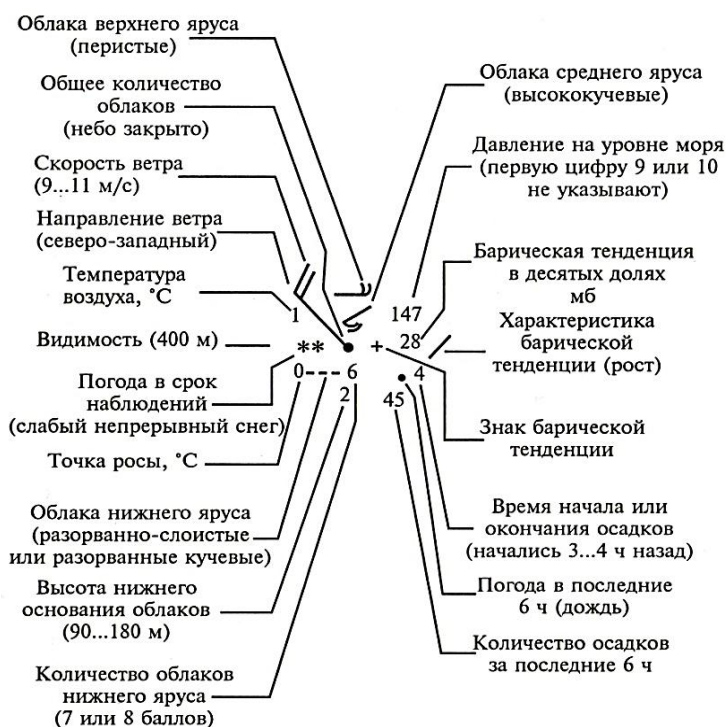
Облака верхнего яруса (перистые)

Общее количество облаков (небо закрыто)

Скорость ветра (9...11 м/с)

Направление ветра (северо-западный)

Температура воздуха, °С

Видимость (400 м)

Погода в срок наблюдений (слабый непрерывный снег)

Точка росы, °С

Облака нижнего яруса (разорванно-слоистые или разорванные кучевые)

Высота нижнего основания облаков (90...180 м)

Количество облаков нижнего яруса (7 или 8 баллов)

Облака среднего яруса (высококучевые)

Давление на уровне моря (первую цифру 9 или 10 не указывают)

Барическая тенденция в десятых долях мб

Характеристика барической тенденции (рост)

Знак барической тенденции

Время начала или окончания осадков (начались 3...4 ч назад)

Погода в последние 6 ч (дождь)

Количество осадков за последние 6 ч

1

**

0

6

2

147

+

28

4

45